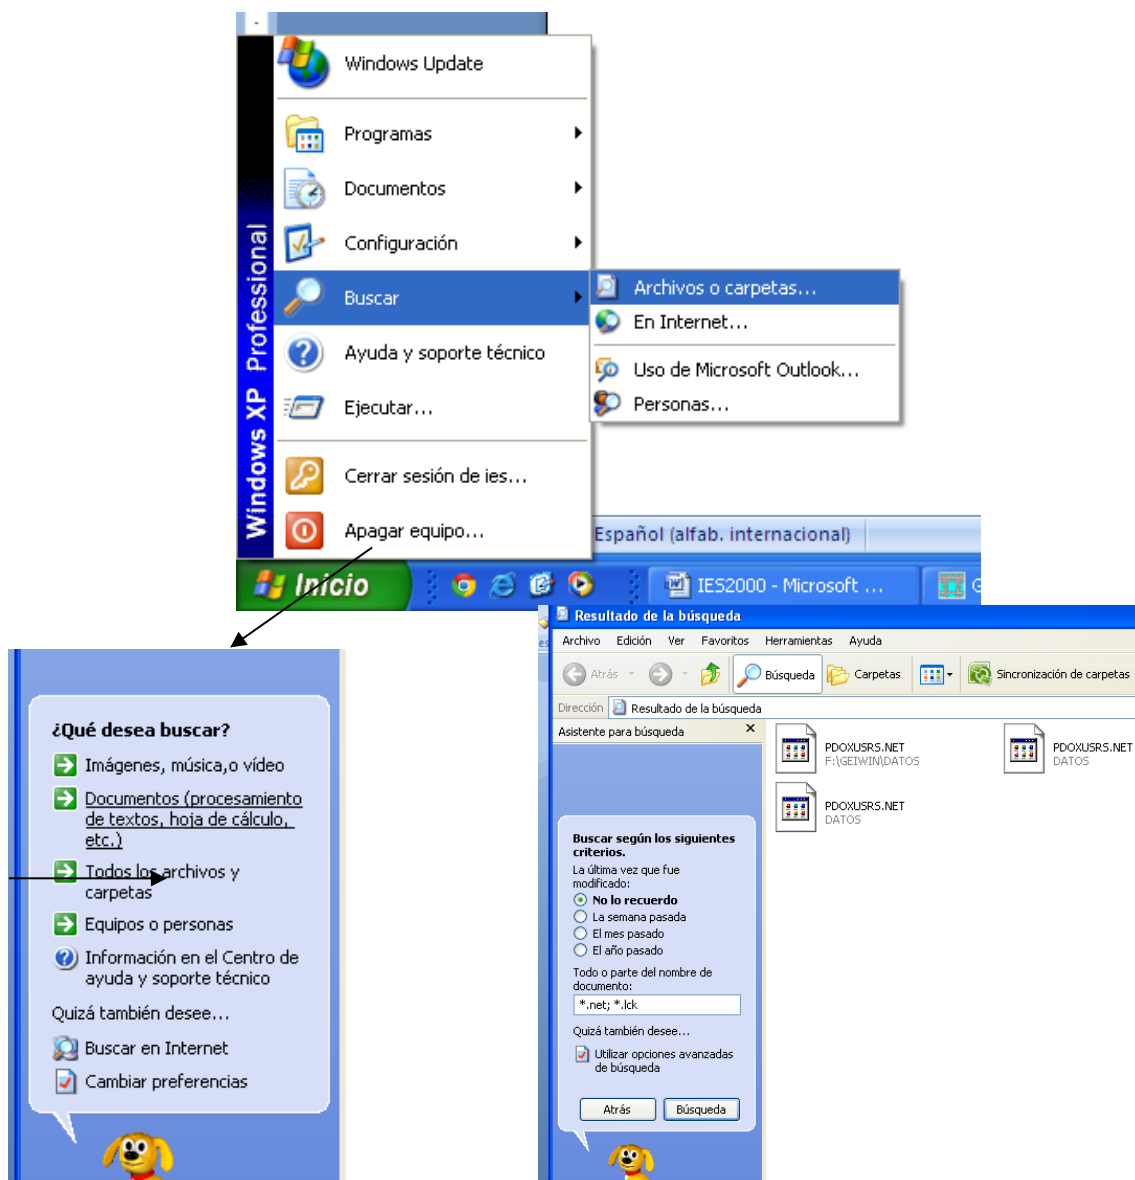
Windows XP Professional

Windows Update

Programas

Documentos

Configuración

Buscar

Ayuda y soporte técnico

Ejecutar…

Cerrar sesión de ies…

Apagar equipo…

Archivos o carpetas…

En Internet…

Uso de Microsoft Outlook…

Personas…

Español (alfab. internacional)

Inicio

IES2000 - Microsoft …

¿Qué desea buscar?

Imágenes, música,o vídeo

Documentos (procesamiento de textos, hoja de cálculo, etc.)

Todos los archivos y carpetas

Equipos o personas

Información en el Centro de ayuda y soporte técnico

Quizá también desee…

Buscar en Internet

Cambiar preferencias

Resultado de la búsqueda

Archivo Edición Ver Favoritos Herramientas Ayuda

Atrás Búsqueda Carpetas Sincronización de carpetas

Dirección Resultado de la búsqueda

Asistente para búsqueda

PDOXUSRS.NET
F:\GEIWIN\DATOS

PDOXUSRS.NET
DATOS

PDOXUSRS.NET
DATOS

Buscar según los siguientes criterios.

La última vez que fue modificado:

No lo recuerdo

La semana pasada

El mes pasado

El año pasado

Todo o parte del nombre de documento:

*.net; *.lck

Quizá también desee…

Utilizar opciones avanzadas de búsqueda

Atrás Búsqueda